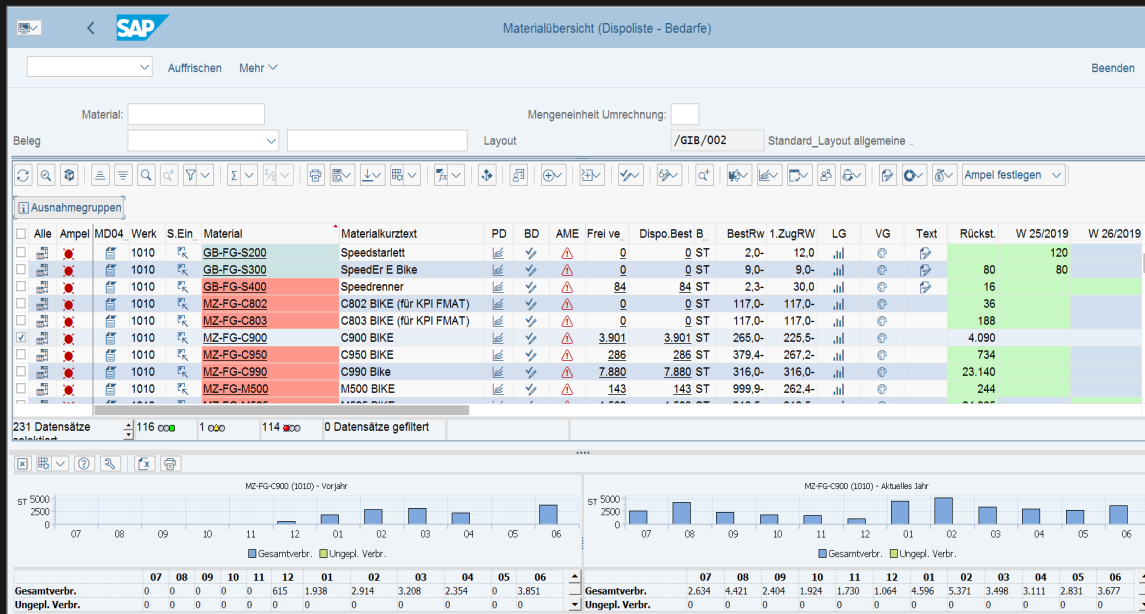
SAP

Materialübersicht (Dispoliste - Bedarfe)

Auffrischen Mehr

Beenden

Material:
Mengeneinheit Umrechnung:
Beleg
Layout /GIB/002 Standard_Layout allgemeine .

Ampel festlegen

Ausnahmegruppen

| Alle | Ampel | MD04 | Werk | S.Ein | Material | Materialkurztext | PD | BD | AME | Frei ve | Dispo.Best | B | BestRw | 1.ZugRW | LG | VG | Text | Rückst. | W 25/2019 | W 26/2019 |
|---|---|---|---|---|---|---|---|---|---|---|---|---|---|---|---|---|---|---|---|---|
| | | | 1010 | | GB-FG-S200 | Speedstarlett | | | | 0 | 0 | ST | 2,0- | 12,0 | | | | | 120 | |
| | | | 1010 | | GB-FG-S300 | SpeedEr E Bike | | | | 0 | 0 | ST | 9,0- | 9,0- | | | | 80 | 80 | |
| | | | 1010 | | GB-FG-S400 | Speedrenner | | | | 84 | 84 | ST | 2,3- | 30,0 | | | | 16 | | |
| | | | 1010 | | MZ-FG-C802 | C802 BIKE (für KPI FMAT) | | | | 0 | 0 | ST | 117,0- | 117,0- | | | | 36 | | |
| | | | 1010 | | MZ-FG-C803 | C803 BIKE (für KPI FMAT) | | | | 0 | 0 | ST | 117,0- | 117,0- | | | | 188 | | |
| | | | 1010 | | MZ-FG-C900 | C900 BIKE | | | | 3.901 | 3.901 | ST | 265,0- | 225,5- | | | | 4.090 | | |
| | | | 1010 | | MZ-FG-C950 | C950 BIKE | | | | 286 | 286 | ST | 379,4- | 267,2- | | | | 734 | | |
| | | | 1010 | | MZ-FG-C990 | C990 Bike | | | | 7.880 | 7.880 | ST | 316,0- | 316,0- | | | | 23.140 | | |
| | | | 1010 | | MZ-FG-M500 | M500 BIKE | | | | 143 | 143 | ST | 999,9- | 262,4- | | | | 244 | | |

231 Datensätze selektiert | 116 | 1 | 114 | 0 Datensätze gefiltert

MZ-FG-C900 (1010) - Vorjahr
ST 5000 2500 0
07 08 09 10 11 12 01 02 03 04 05 06
Gesamtverbr. Ungepl. Verbr.

MZ-FG-C900 (1010) - Aktuelles Jahr
ST 5000 2500 0
07 08 09 10 11 12 01 02 03 04 05 06
Gesamtverbr. Ungepl. Verbr.

| | 07 | 08 | 09 | 10 | 11 | 12 | 01 | 02 | 03 | 04 | 05 | 06 |
|---|---|---|---|---|---|---|---|---|---|---|---|---|
| Gesamtverbr. | 0 | 0 | 0 | 0 | 0 | 615 | 1.938 | 2.914 | 3.208 | 2.354 | 0 | 3.851 |
| Ungepl. Verbr. | 0 | 0 | 0 | 0 | 0 | 0 | 0 | 0 | 0 | 0 | 0 | 0 |

| | 07 | 08 | 09 | 10 | 11 | 12 | 01 | 02 | 03 | 04 | 05 | 06 |
|---|---|---|---|---|---|---|---|---|---|---|---|---|
| Gesamtverbr. | 2.634 | 4.421 | 2.404 | 1.924 | 1.730 | 1.064 | 4.596 | 5.371 | 3.498 | 3.111 | 2.831 | 3.677 |
| Ungepl. Verbr. | 0 | 0 | 0 | 0 | 0 | 0 | 0 | 0 | 0 | 0 | 0 | 0 |